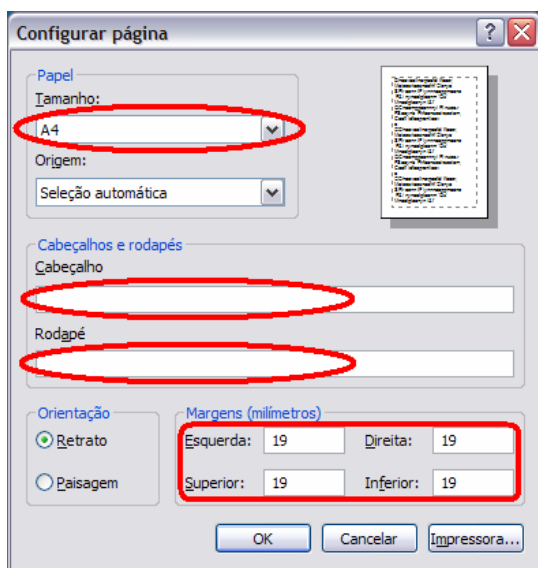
Configurar página

?

Papel

Tamanho:

A4

Origem:

Seleção automática

Cabeçalhos e rodapés

Cabeçalho

Rodapé

Orientação

Retrato

Paisagem

Margens (milímetros)

Esquerda: 19

Direita: 19

Superior: 19

Inferior: 19

OK

Cancelar

Impressora...